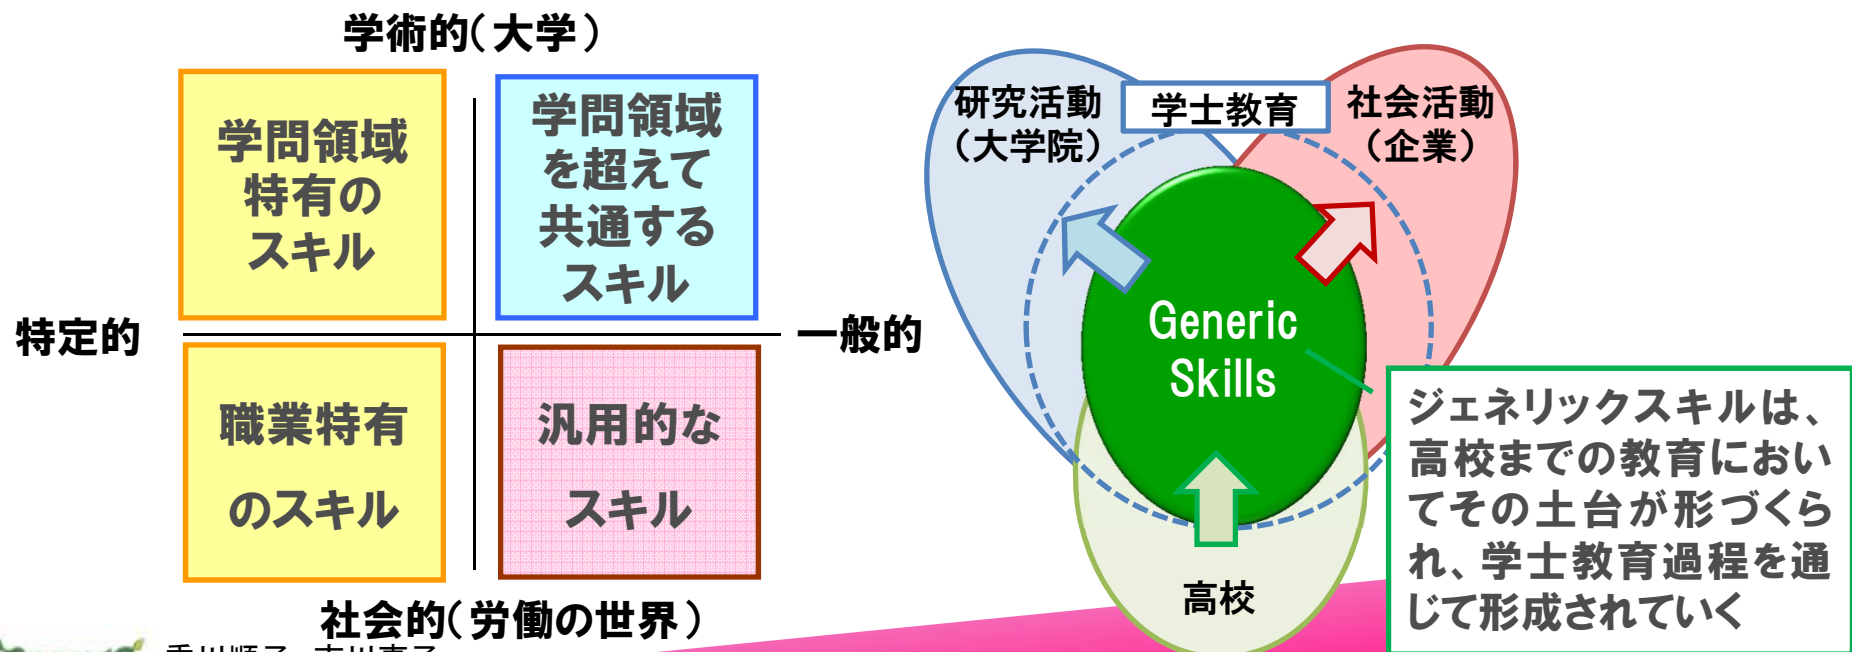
学術的(大学)

学問領域特有のスキル

学問領域を超えて共通するスキル

特定的

一般的

職業特有のスキル

汎用的なスキル

社会的(労働の世界)

研究活動(大学院)

学士教育

社会活動(企業)

Generic Skills

高校

ジェネリックスキルは、高校までの教育においてその土台が形づくられ、学士教育過程を通じて形成されていく

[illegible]